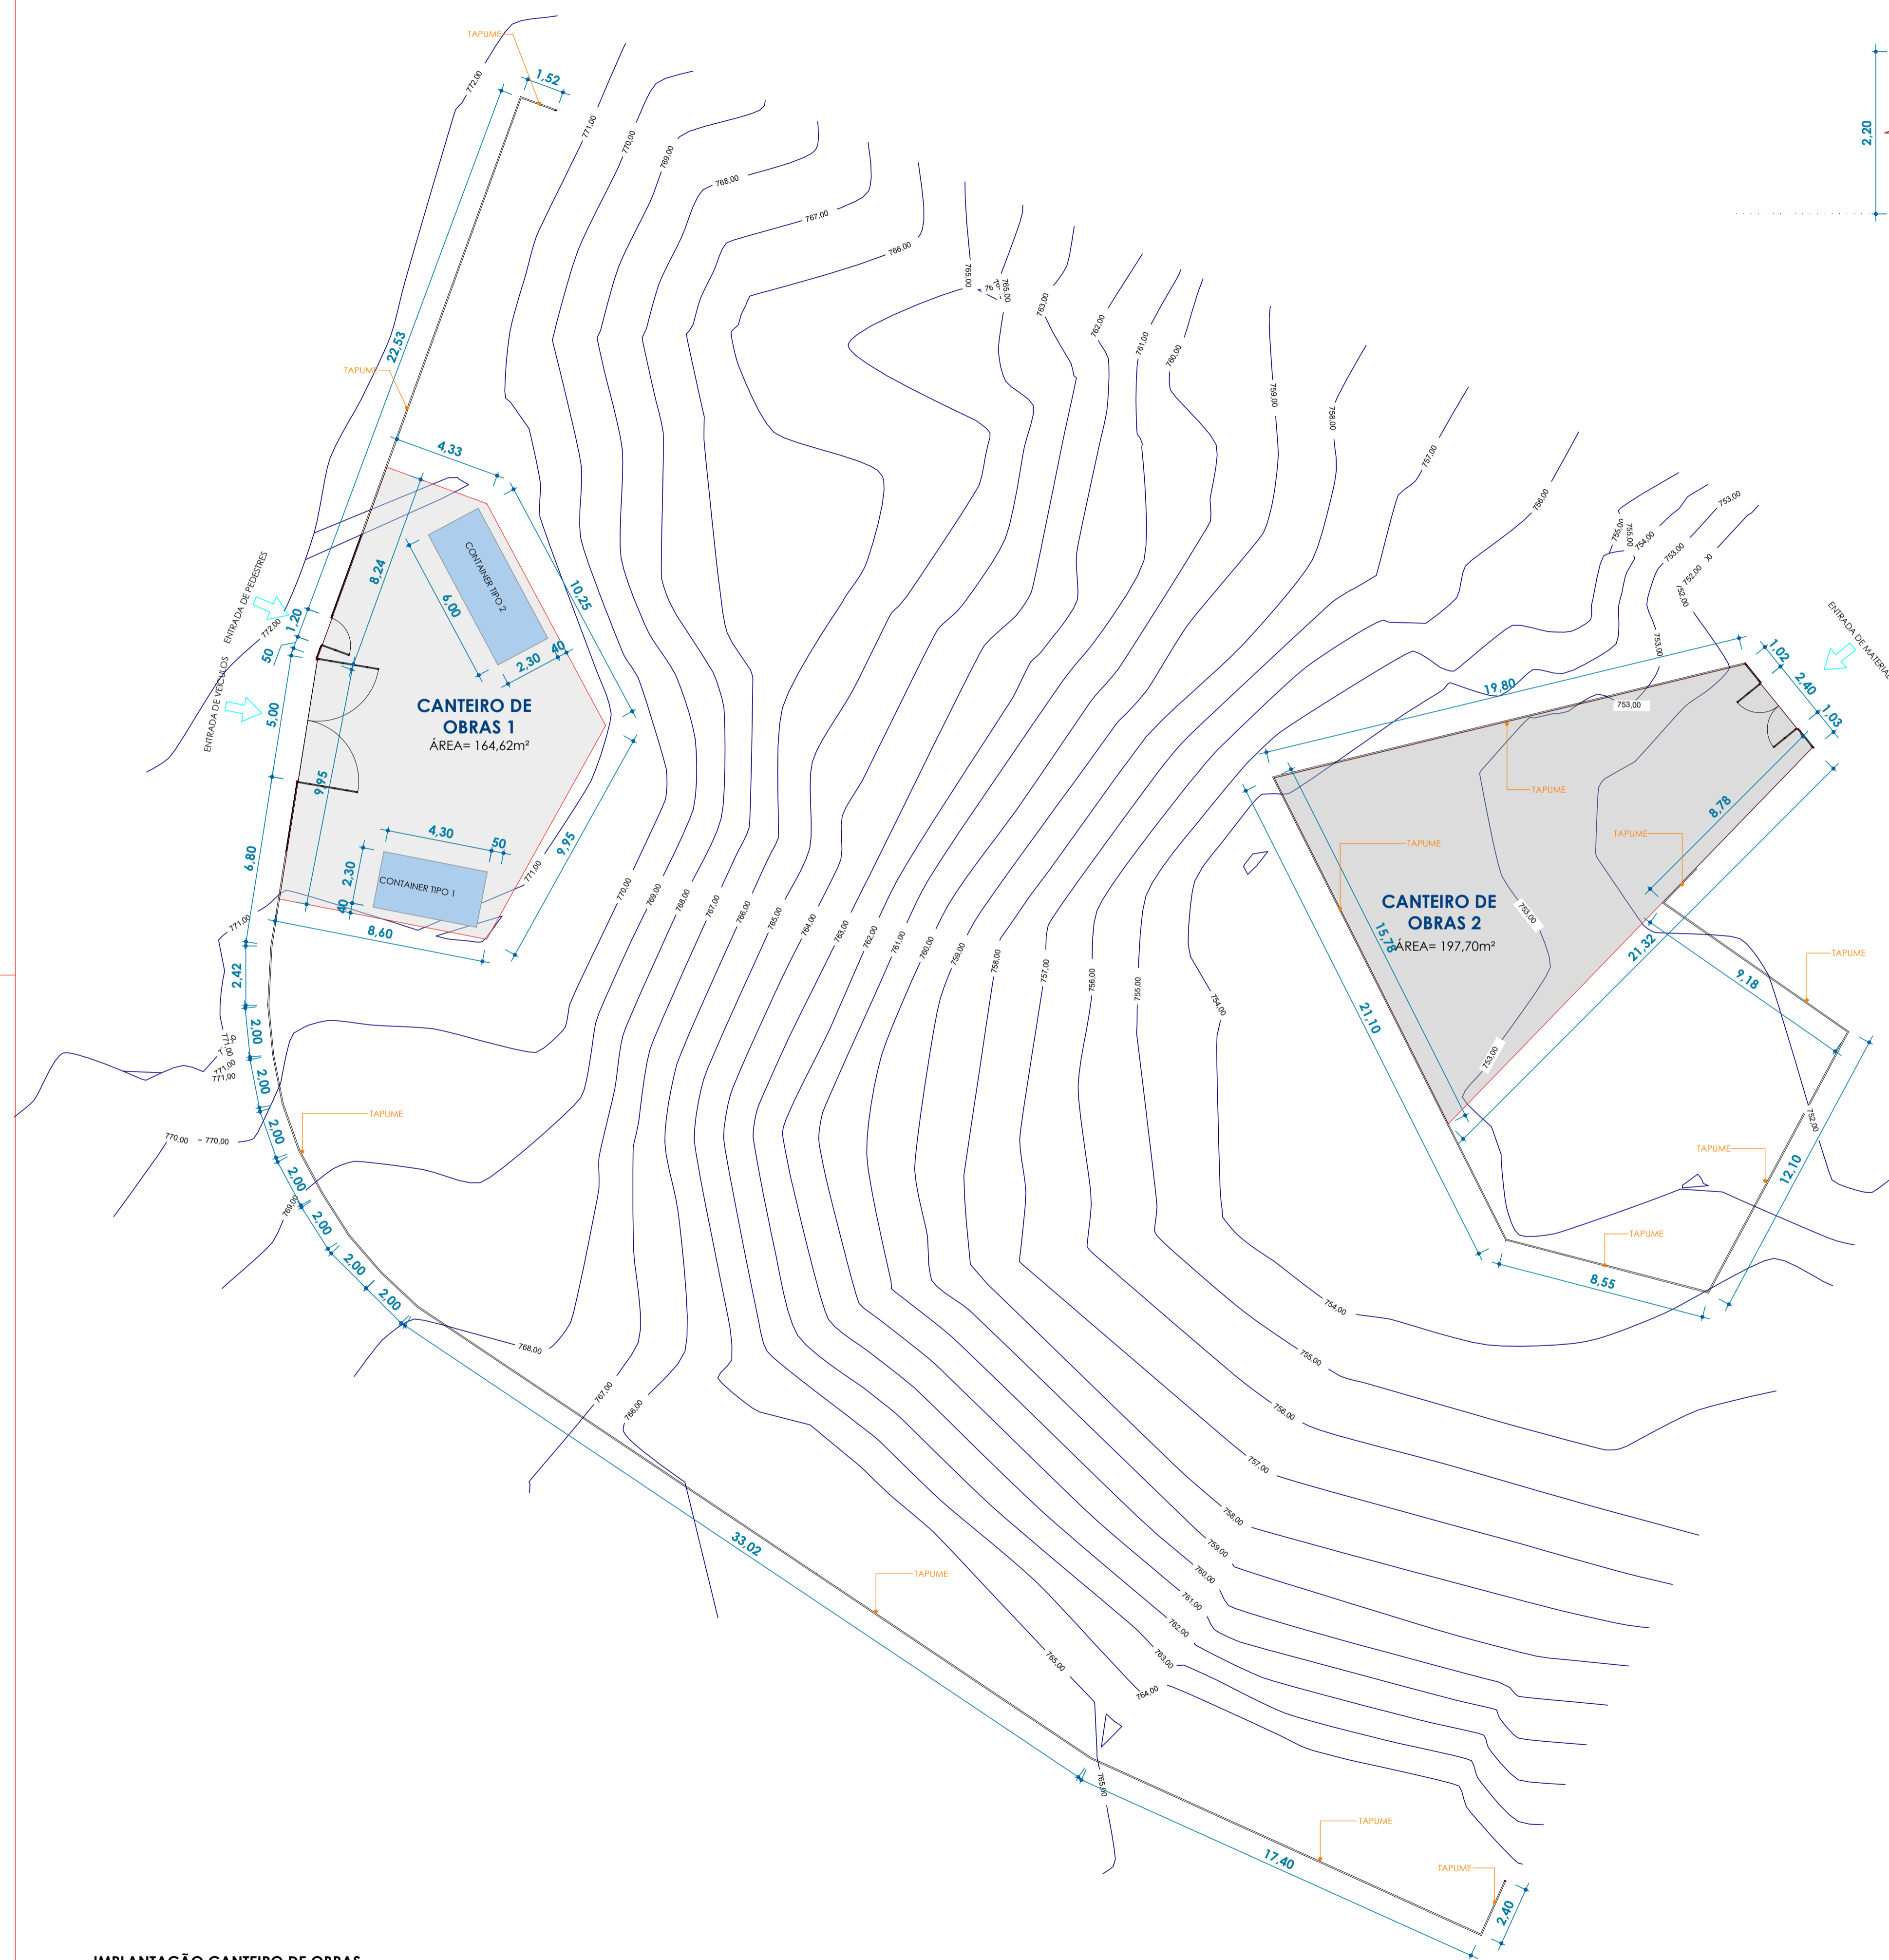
TAPUME
1,52
772,00
771,00
770,00
769,00
768,00
767,00
766,00
765,00
765,00
763,00
762,00
761,00
760,00
759,00
758,00
757,00
756,00
755,00
755,00
754,00
753,00
753,00
752,00
752,00
753,00
2,20
22,53
TAPUME
4,33
CONTAINER TIPO 2
8,24
6,00
10,25
ENTRADA DE PEDESTRES
1,20
772,00
50
ENTRADA DE VEÍCULOS
5,00
2,30
40
CANTEIRO DE OBRAS 1
ÁREA= 164,62m²
9,95
4,30
50
6,80
2,30
CONTAINER TIPO 1
9,95
40
771,00
8,60
771,00
770,00
769,00
768,00
767,00
766,00
765,00
764,00
763,00
762,00
761,00
760,00
759,00
758,00
757,00
756,00
755,00
754,00
2,42
2,00
771,00
771,00
2,00
770,00
770,00
TAPUME
2,00
2,00
769,00
2,00
2,00
2,00
768,00
767,00
766,00
ENTRADA DE MATERIAIS
1,02
2,40
1,03
19,80
753,00
TAPUME
TAPUME
TAPUME
8,78
CANTEIRO DE OBRAS 2
ÁREA= 197,70m²
15,78
753,00
21,32
9,18
TAPUME
21,10
753,00
752,00
TAPUME
12,10
TAPUME
8,55
754,00
755,00
756,00
757,00
758,00
759,00
760,00
761,00
762,00
763,00
764,00
765,00
765,00
33,02
TAPUME
TAPUME
17,40
TAPUME
2,40
IMPLANTAÇÃO CANTEIRO DE OBRAS